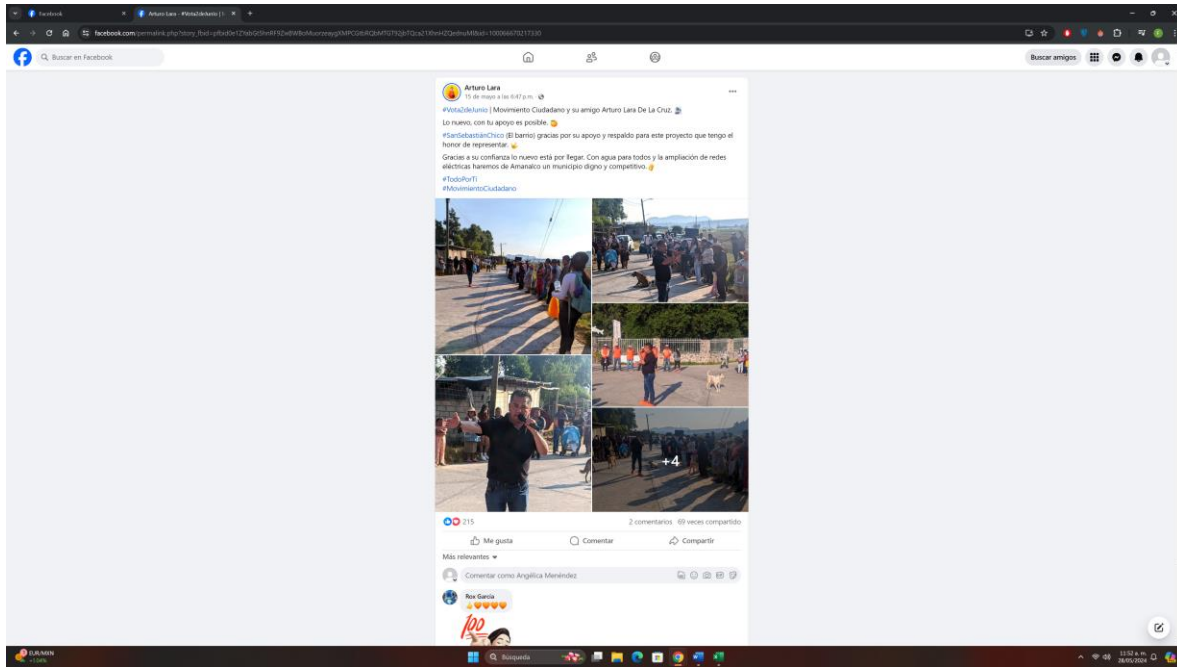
Facebook
Arturo Lara - #Vota2deJunio | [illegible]
facebook.com/permalink.php?story_fbid=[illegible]&id=100066670217330
Buscar en Facebook
Buscar amigos

Arturo Lara
15 de mayo a las 6:47 p.m.

#Vota2deJunio | Movimiento Ciudadano y su amigo Arturo Lara De La Cruz.

Lo nuevo, con tu apoyo es posible.

#SanSebastiánChico (El barrio) gracias por su apoyo y respaldo para este proyecto que tengo el honor de representar.

Gracias a su confianza lo nuevo está por llegar. Con agua para todos y la ampliación de redes eléctricas haremos de Amanalco un municipio digno y competitivo.

#TodoPorTi
#MovimientoCiudadano

+4

215
2 comentarios 69 veces compartido

Me gusta
Comentar
Compartir

Más relevantes

Comentar como Angélica Menéndez

Rox García

100

EUR/MXN
+1.04%
Búsqueda
11:52 a.m.
28/05/2024